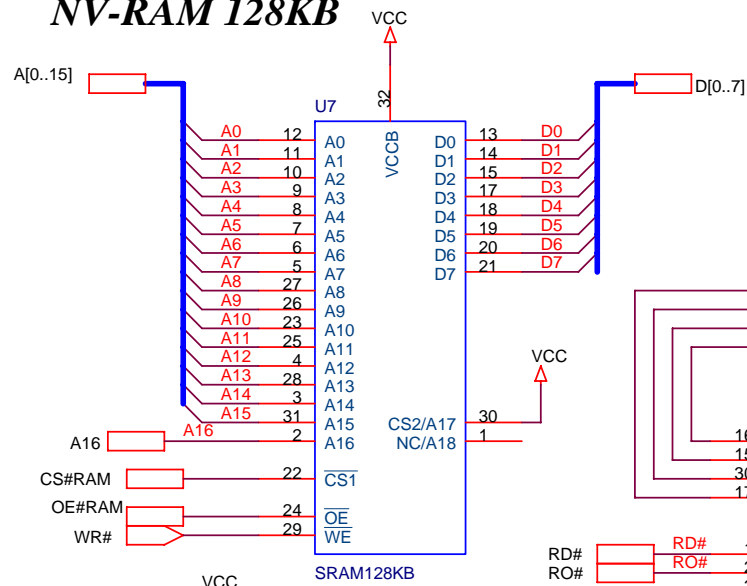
NV-RAM 128KB

VCC

A[0..15]

D[0..7]

U7

32

VCCB

| A0 | 12 | A0 | D0 | 13 | D0 |
|---|---|---|---|---|---|
| A1 | 11 | A1 | D1 | 14 | D1 |
| A2 | 10 | A2 | D2 | 15 | D2 |
| A3 | 9 | A3 | D3 | 17 | D3 |
| A4 | 8 | A4 | D4 | 18 | D4 |
| A5 | 7 | A5 | D5 | 19 | D5 |
| A6 | 6 | A6 | D6 | 20 | D6 |
| A7 | 5 | A7 | D7 | 21 | D7 |
| A8 | 27 | A8 | | | |
| A9 | 26 | A9 | | | |
| A10 | 23 | A10 | | | |
| A11 | 25 | A11 | | | |
| A12 | 4 | A12 | | | |
| A13 | 28 | A13 | | | |
| A14 | 3 | A14 | | | |
| A15 | 31 | A15 | CS2/A17 | 30 | |
| A16 | 2 | A16 | NC/A18 | 1 | |

VCC

A16

CS#RAM 22 $\overline{CS1}$

OE#RAM 24 $\overline{OE}$

WR# 29 $\overline{WE}$

SRAM128KB

VCC

16

15

30

17

RD# RD#

RO# RO#